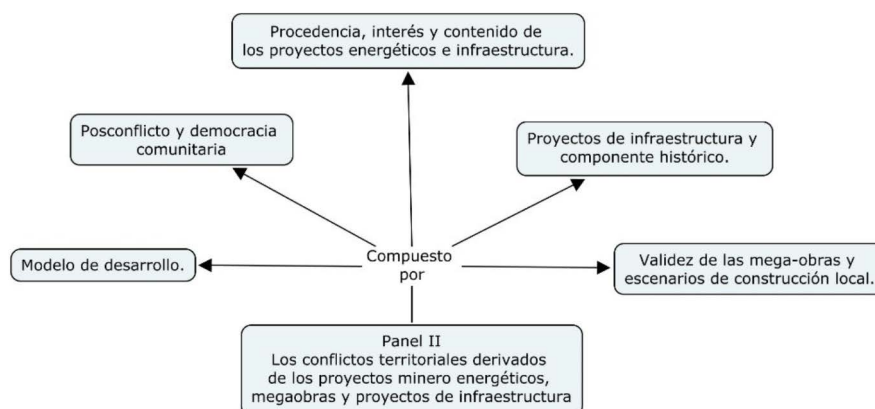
Panel II
Los conflictos territoriales derivados de los proyectos minero energéticos, megaobras y proyectos de infraestructura

Compuesto por

Procedencia, interés y contenido de los proyectos energéticos e infraestructura.

Posconflicto y democracia comunitaria

Proyectos de infraestructura y componente histórico.

Modelo de desarrollo.

Validez de las mega-obras y escenarios de construcción local.